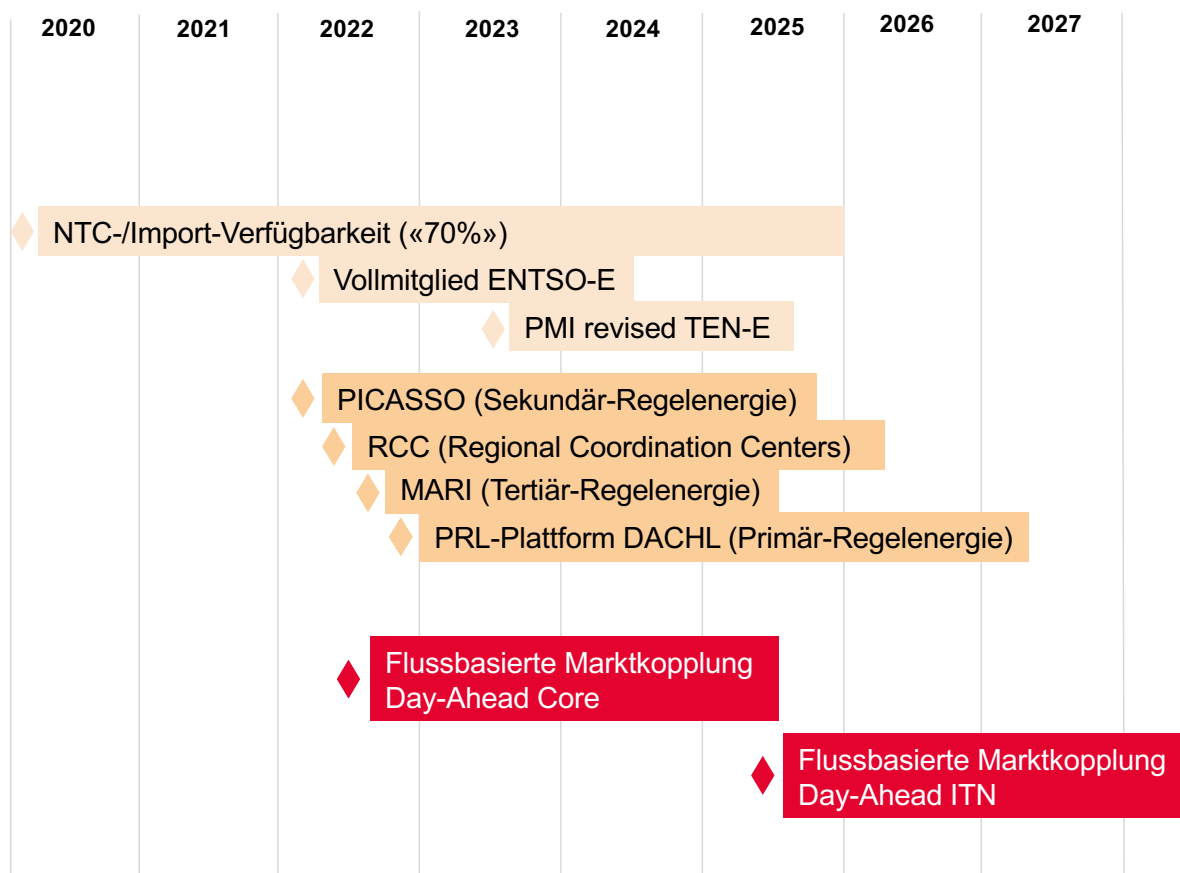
2020 2021 2022 2023 2024 2025 2026 2027

NTC-/Import-Verfügbarkeit («70%»)

Vollmitglied ENTSO-E

PMI revised TEN-E

PICASSO (Sekundär-Regelenergie)

RCC (Regional Coordination Centers)

MARI (Tertiär-Regelenergie)

PRL-Plattform DACHL (Primär-Regelenergie)

Flussbasierte Marktkopplung
Day-Ahead Core

Flussbasierte Marktkopplung
Day-Ahead ITN